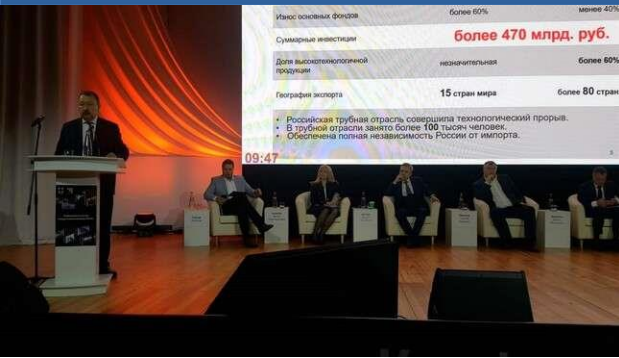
| Износ основных фондов | более 60% | менее 40% |
|---|---|---|
| Суммарные инвестиции | более 470 млрд. руб. | |
| Доля высокотехнологичной продукции | незначительная | более 60% |
| География экспорта | 15 стран мира | более 80 стран |

• Российская трубная отрасль совершила технологический прорыв.
• В трубной отрасли занято более 100 тысяч человек.
• Обеспечена полная независимость России от импорта.

09:47